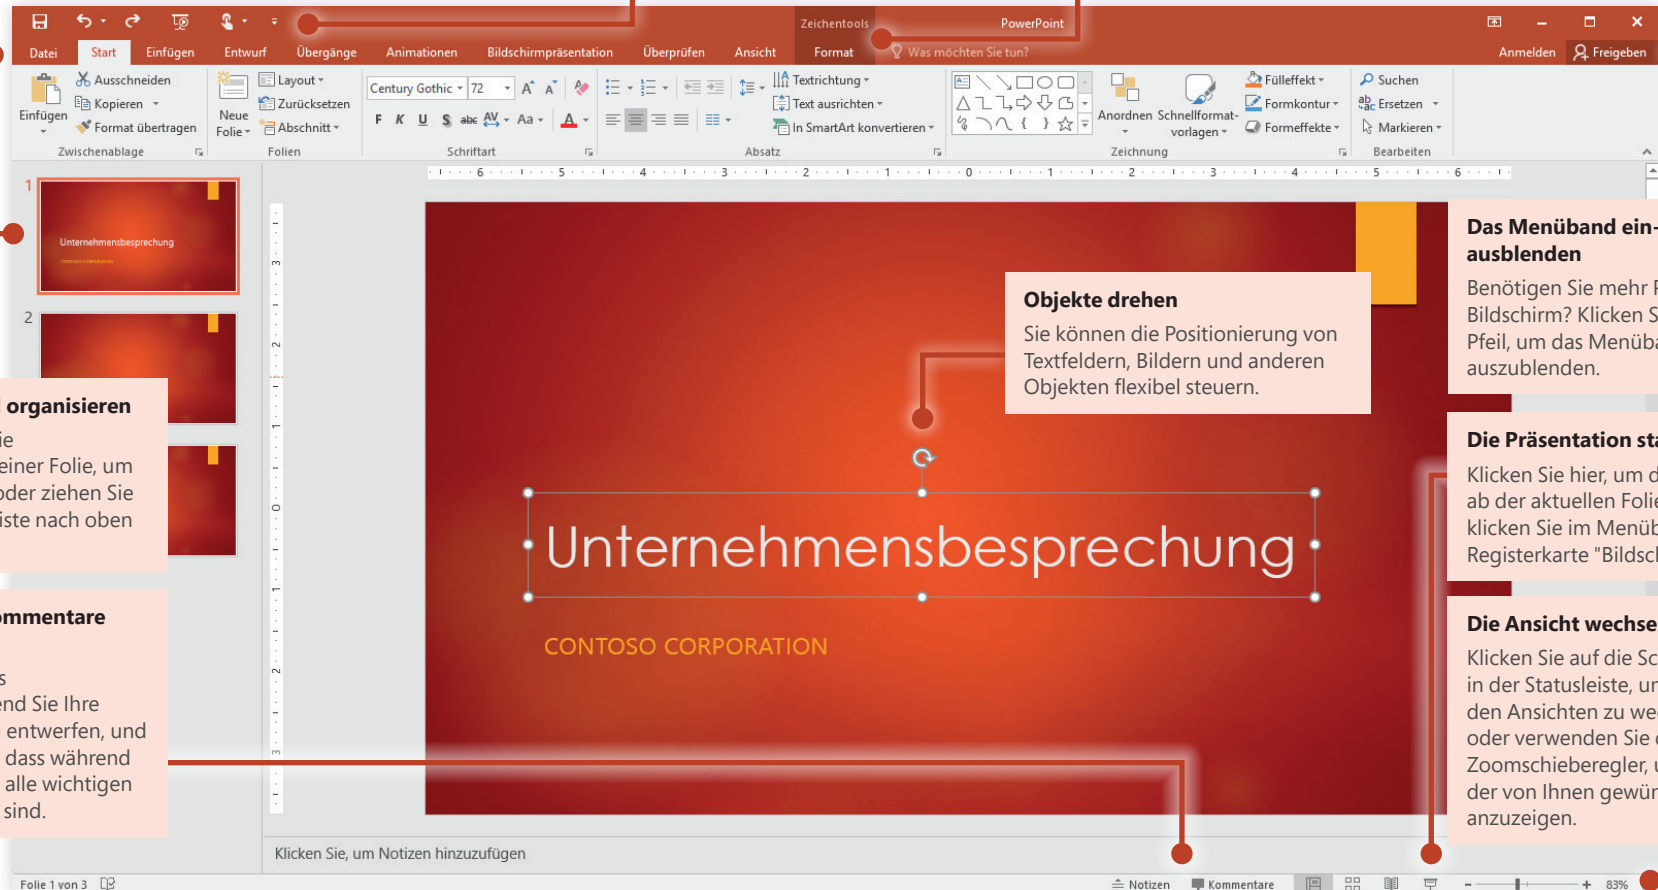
Zeichentools PowerPoint

Datei Start Einfügen Entwurf Übergänge Animationen Bildschirmpräsentation Überprüfen Ansicht Format Was möchten Sie tun? Anmelden Freigeben

Einfügen Ausschneiden Kopieren Format übertragen Zwischenablage

Neue Folie Layout Zurücksetzen Abschnitt Folien

Century Gothic 72 F K U S abc AV Aa Schriftart

Textrichtung Text ausrichten In SmartArt konvertieren Absatz

Anordnen Schnellformatvorlagen Fülleffekt Formkontur Formeffekte Zeichnung

Suchen Ersetzen Markieren Bearbeiten

1 Unternehmensbesprechung CONTOSO CORPORATION

2

3

Unternehmensbesprechung

CONTOSO CORPORATION

Objekte drehen
Sie können die Positionierung von Textfeldern, Bildern und anderen Objekten flexibel steuern.

Das Menüband einausblenden
Benötigen Sie mehr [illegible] Bildschirm? Klicken S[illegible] Pfeil, um das Menüba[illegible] auszublenden.

Die Präsentation st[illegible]
Klicken Sie hier, um d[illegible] ab der aktuellen Folie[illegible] klicken Sie im Menüb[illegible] Registerkarte "Bildsc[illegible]

Die Ansicht wechse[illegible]
Klicken Sie auf die Sc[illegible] in der Statusleiste, u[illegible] den Ansichten zu we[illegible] oder verwenden Sie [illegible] Zoomschieberegler, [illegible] der von Ihnen gewün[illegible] anzuzeigen.

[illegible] organisieren
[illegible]ie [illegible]einer Folie, um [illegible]oder ziehen Sie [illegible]iste nach oben

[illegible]mmentare
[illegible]s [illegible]end Sie Ihre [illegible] entwerfen, und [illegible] dass während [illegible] alle wichtigen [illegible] sind.

Klicken Sie, um Notizen hinzuzufügen

Folie 1 von 3 Notizen Kommentare 83%